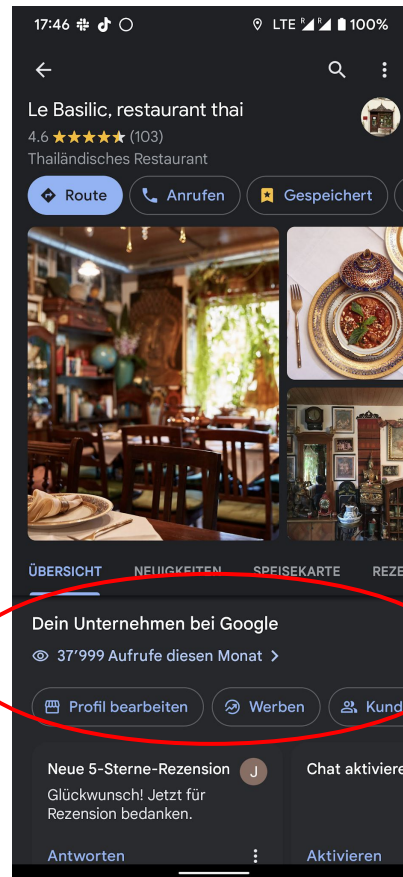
17:46 LTE 100%

Le Basilic, restaurant thai
4.6 ★★★★★ (103)
Thailändisches Restaurant

Route Anrufen Gespeichert

ÜBERSICHT NEUIGKEITEN SPEISEKARTE REZE

Dein Unternehmen bei Google
37'999 Aufrufe diesen Monat >

Profil bearbeiten Werben Kund

Neue 5-Sterne-Rezension J
Glückwunsch! Jetzt für Rezension bedanken.
Antworten

Chat aktiviere
Aktivieren